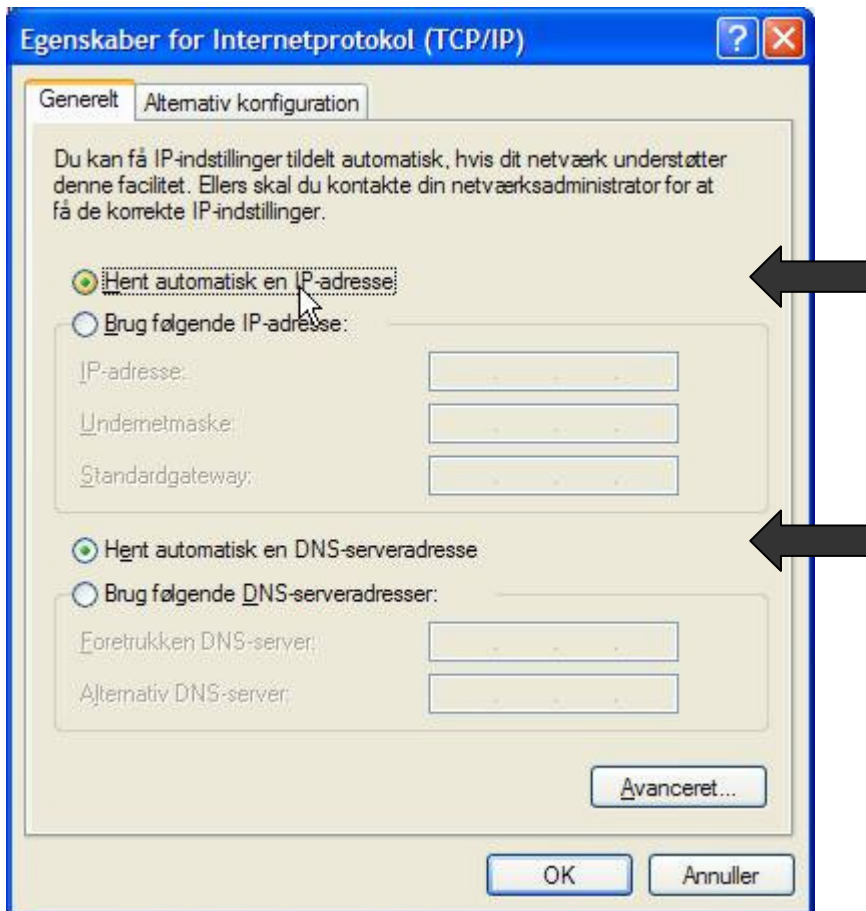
Egenskaber for Internetprotokol (TCP/IP)

Generelt | Alternativ konfiguration

Du kan få IP-indstillinger tildelt automatisk, hvis dit netværk understøtter denne facilitet. Ellers skal du kontakte din netværksadministrator for at få de korrekte IP-indstillinger.

Hent automatisk en IP-adresse

Brug følgende IP-adresse:

IP-adresse: . . .

Undernetmaske: . . .

Standardgateway: . . .

Hent automatisk en DNS-serveradresse

Brug følgende DNS-serveradresser:

Foretrukken DNS-server: . . .

Alternativ DNS-server: . . .

Avanceret...

OK

Annuller